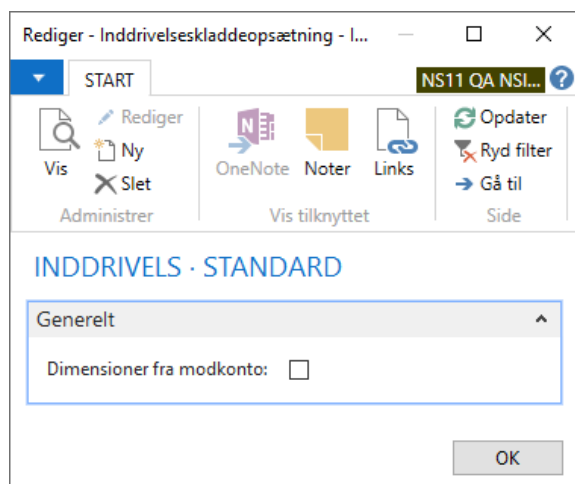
Rediger - Inddrivelseskladdeopsætning - I...

START

NS11 QA NSI...

Vis

Rediger

Ny

Slet

Administrer

OneNote

Noter

Links

Vis tilknyttet

Opdater

Ryd filter

Gå til

Side

INDDRIVELS · STANDARD

Generelt

Dimensioner fra modkonto:

OK